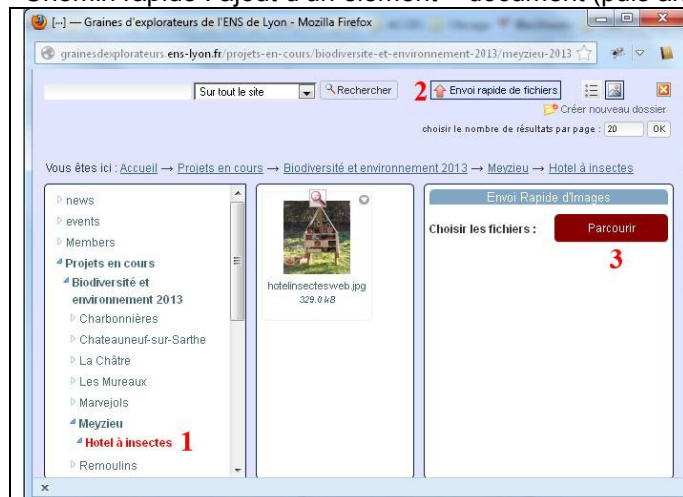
Chemin rapide : ajout d'un élément " document (puis ai

[...] — Graines d'explorateurs de l'ENS de Lyon - Mozilla Firefox

grainesdexplorateurs.ens-lyon.fr/projets-en-cours/biodiversite-et-environnement-2013/meyzieu-2013

Sur tout le site Rechercher 2 Envoi rapide de fichiers

Créer nouveau dossier

choisir le nombre de résultats par page : 20 OK

Vous êtes ici : Accueil → Projets en cours → Biodiversité et environnement 2013 → Meyzieu → Hotel à insectes

news
events
Members
Projets en cours
Biodiversité et environnement 2013
Charbonnières
Chateauneuf-sur-Sarthe
La Châtre
Les Mureaux
Marvejols
Meyzieu
Hotel à insectes 1
Remoulins

hotelinsectesweb.jpg
329.0 kB

Envoi Rapide d'Images
Choisir les fichiers : Parcourir
3

x